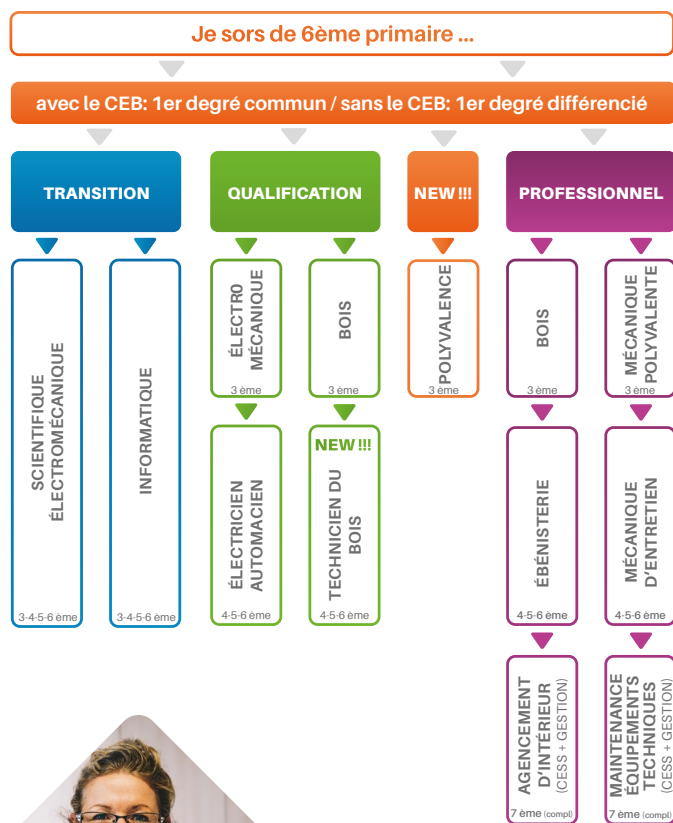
Je sors de 6ème primaire ...

avec le CEB: 1er degré commun / sans le CEB: 1er degré différencié

TRANSITION

SCIENTIFIQUE ÉLECTROMÉCANIQUE

3-4-5-6 ème

INFORMATIQUE

3-4-5-6 ème

QUALIFICATION

ÉLECTRO MÉCANIQUE

3 ème

ÉLECTRICIEN AUTOMACIEN

4-5-6 ème

BOIS

3 ème

NEW !!!

TECHNICIEN DU BOIS

4-5-6 ème

NEW !!!

POLYVALENCE

3 ème

PROFESSIONNEL

BOIS

3 ème

ÉBÉNISTERIE

4-5-6 ème

AGENCEMENT D'INTÉRIEUR (CESS + GESTION)

7 ème (compl)

MÉCANIQUE POLYVALENTE

3 ème

MÉCANIQUE D'ENTRETIEN

4-5-6 ème

MAINTENANCE ÉQUIPEMENTS TECHNIQUES (CESS + GESTION)

7 ème (compl)